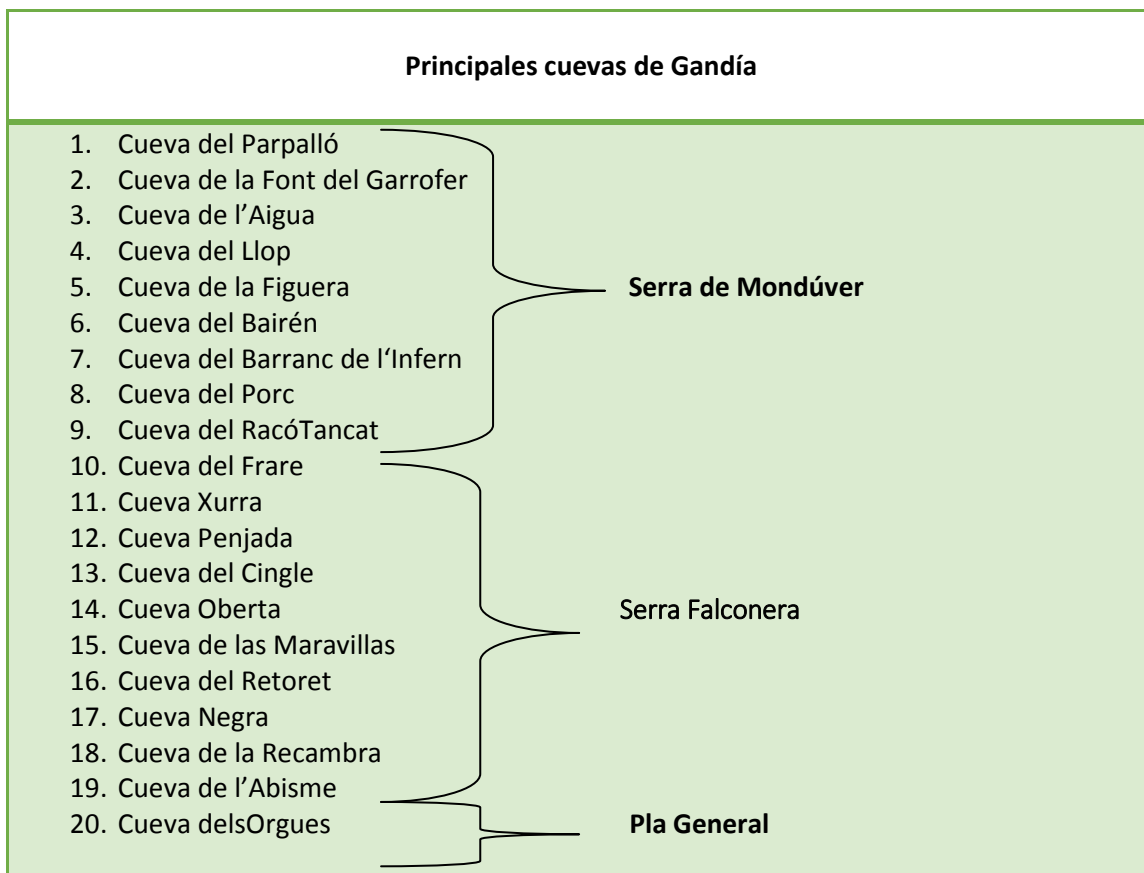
**Principales cuevas de Gandía**

1. Cueva del Parpalló
2. Cueva de la Font del Garrofer
3. Cueva de l'Aigua
4. Cueva del Llop
5. Cueva de la Figuera
6. Cueva del Bairén
7. Cueva del Barranc de l'Infern
8. Cueva del Porc
9. Cueva del RacóTancat

**Serra de Mondúver**

10. Cueva del Frare
11. Cueva Xurra
12. Cueva Penjada
13. Cueva del Cingle
14. Cueva Oberta
15. Cueva de las Maravillas
16. Cueva del Retoret
17. Cueva Negra
18. Cueva de la Recambra
19. Cueva de l'Abisme

Serra Falconera

20. Cueva delsOrgues

**Pla General**